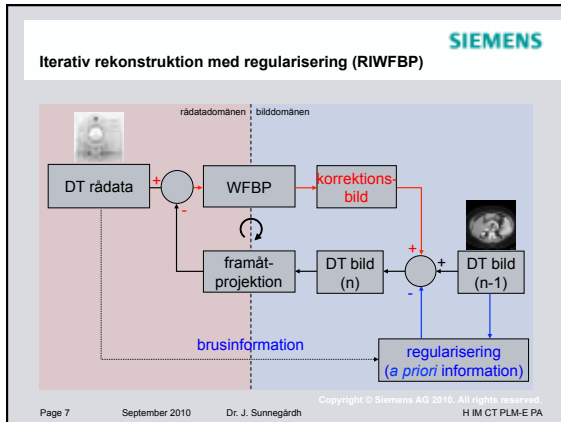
SIEMENS

Iterativ rekonstruktion med regularisering (RIWFBP)

rådatadomänen | bilddomänen

DT rådata

+

-

WFBP

korrektionsbild

+

+

-

framåtprojektion

DT bild (n)

DT bild (n-1)

brusinformation

regularisering (*a priori* information)

Copyright © Siemens AG 2010. All rights reserved.

Page 7 September 2010 Dr. J. Sunnegårdh H IM CT PLM-E PA